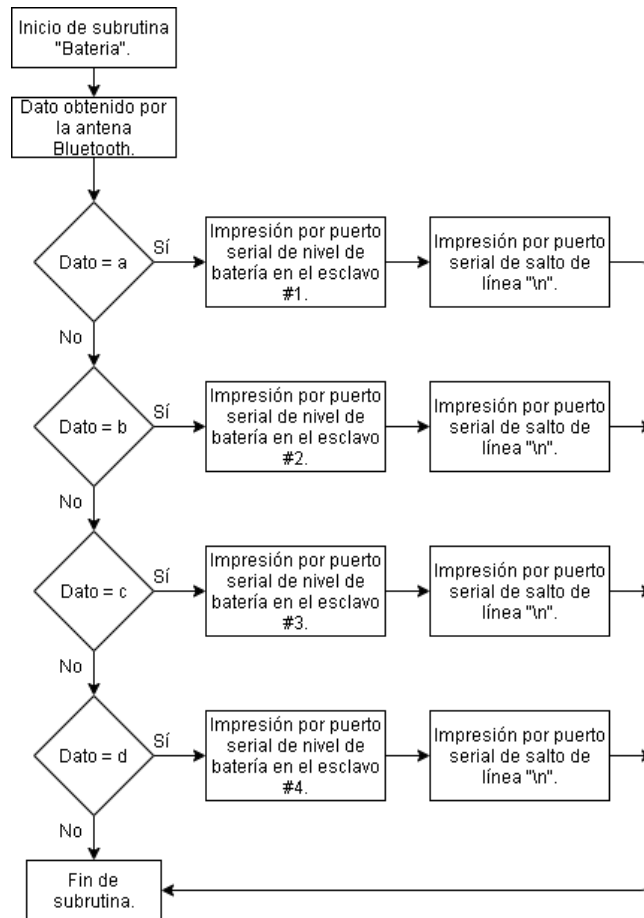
Inicio de subrutina "Bateria".

Dato obtenido por la antena Bluetooth.

Dato = a

Sí

Impresión por puerto serial de nivel de batería en el esclavo #1.

Impresión por puerto serial de salto de línea "\n".

No

Dato = b

Sí

Impresión por puerto serial de nivel de batería en el esclavo #2.

Impresión por puerto serial de salto de línea "\n".

No

Dato = c

Sí

Impresión por puerto serial de nivel de batería en el esclavo #3.

Impresión por puerto serial de salto de línea "\n".

No

Dato = d

Sí

Impresión por puerto serial de nivel de batería en el esclavo #4.

Impresión por puerto serial de salto de línea "\n".

No

Fin de subrutina.